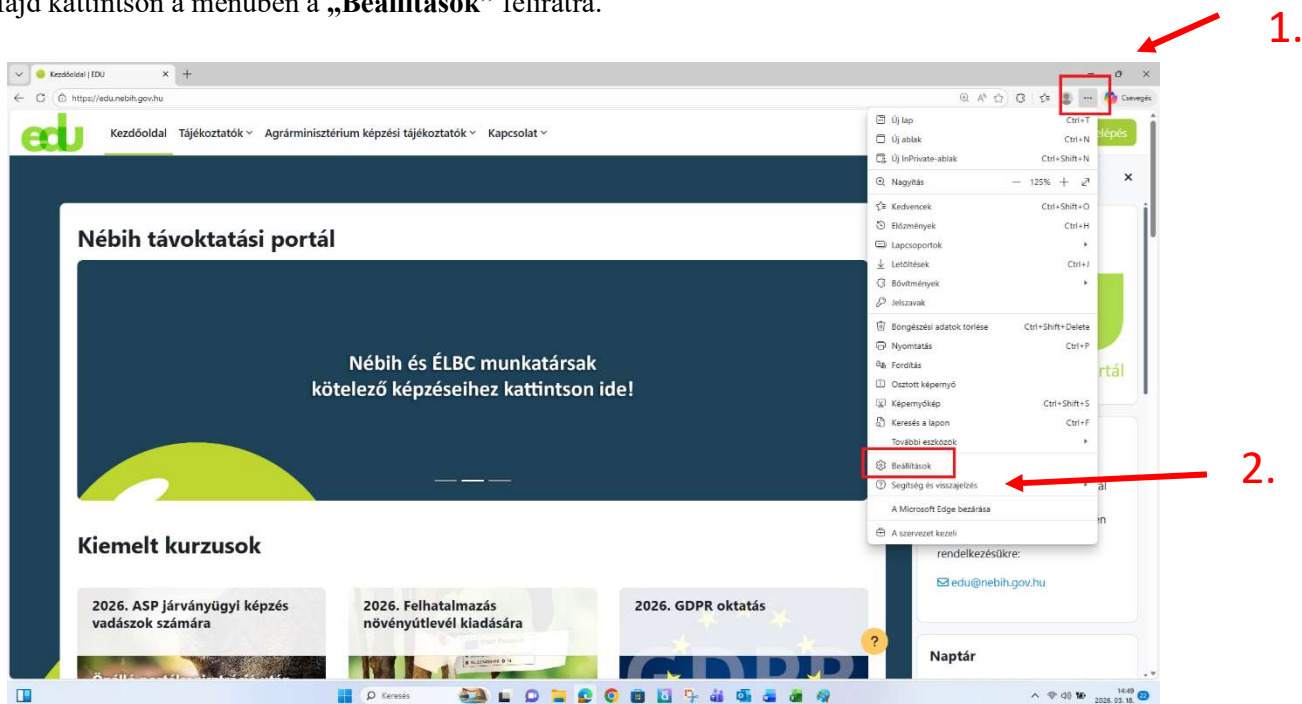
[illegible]ajd kattintson a menüben a **„Beállítások"** feliratra.

1.

Kezdőoldal | EDU

https://edu.nebih.gov.hu

Csevegés

edu Kezdőoldal Tájékoztatók Agrárminisztérium képzési tájékoztatók Kapcsolat

Nébih távoktatási portál

Nébih és ÉLBC munkatársak kötelező képzéseihez kattintson ide!

Kiemelt kurzusok

2026. ASP járványügyi képzés vadászok számára

2026. Felhatalmazás növényútlevél kiadására

2026. GDPR oktatás

| | |
|---|---|
| Új lap | Ctrl+T |
| Új ablak | Ctrl+N |
| Új InPrivate-ablak | Ctrl+Shift+N |
| Nagyítás | — 125% + |
| Kedvencek | Ctrl+Shift+O |
| Előzmények | Ctrl+H |
| Lapcsoportok | |
| Letöltések | Ctrl+J |
| Bővítmények | |
| Jelszavak | |
| Böngészési adatok törlése | Ctrl+Shift+Delete |
| Nyomtatás | Ctrl+P |
| Fordítás | |
| Osztott képernyő | |
| Képernyőkép | Ctrl+Shift+S |
| Keresés a lapon | Ctrl+F |
| További eszközök | |
| Beállítások | |
| Segítség és visszajelzés | |
| A Microsoft Edge bezárása | |
| A szervezet kezeli | |

2.

lépés

rtál

rendelkezésükre:

edu@nebih.gov.hu

Naptár

Keresés

14:49
2026. 03. 18.